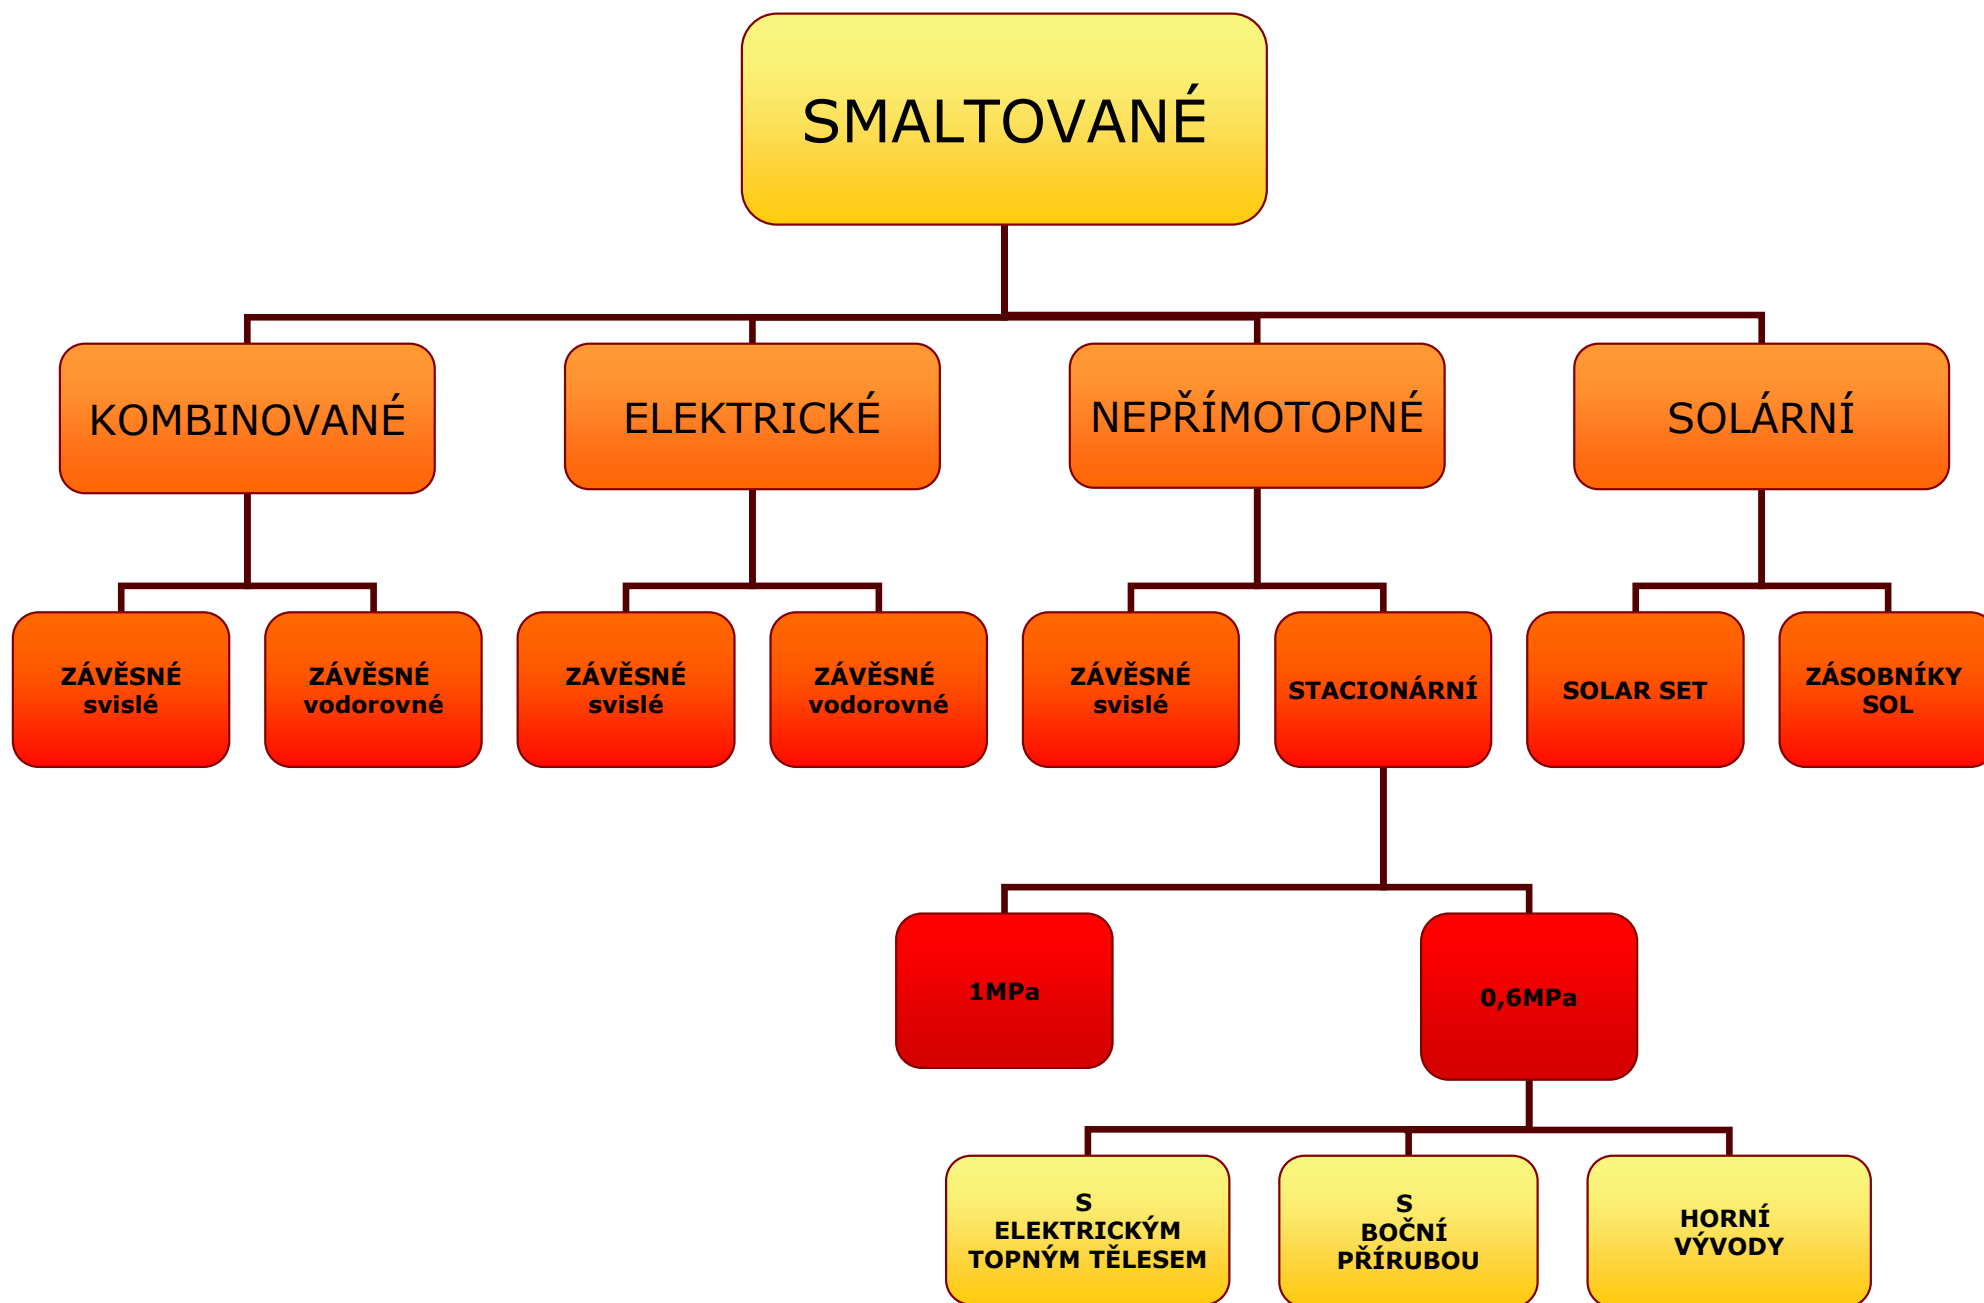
SMALTOVANÉ

KOMBINOVANÉ

ZÁVĚSNÉ svislé

ZÁVĚSNÉ vodorovné

ELEKTRICKÉ

ZÁVĚSNÉ svislé

ZÁVĚSNÉ vodorovné

NEPŘÍMOTOPNÉ

ZÁVĚSNÉ svislé

STACIONÁRNÍ

1MPa

0,6MPa

S ELEKTRICKÝM TOPNÝM TĚLESEM

S BOČNÍ PŘÍRUBOU

HORNÍ VÝVODY

SOLÁRNÍ

SOLAR SET

ZÁSOBNÍKY SOL